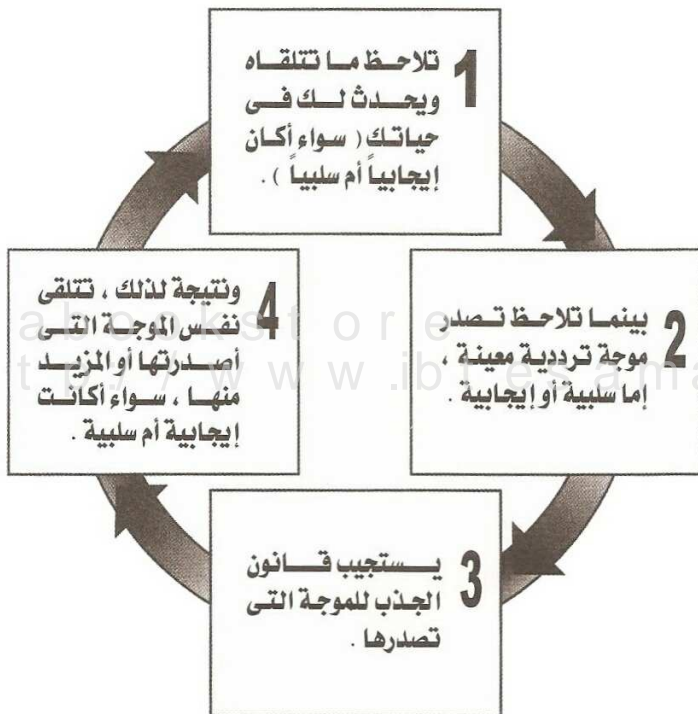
1 تلاحظ ما تتلقاه ويحدث لك فى حياتك ( سواء أكان إيجابياً أم سلبياً ) .

2 بينما تلاحظ تصدر موجة ترددية معينة ، إما سلبية أو إيجابية .

3 يستجيب قانون الجذب للموجة التى تصدرها .

4 ونتيجة لذلك ، تتلقى نفس الموجة التى أصدرتها أو المزيد منها ، سواء أكانت إيجابية أم سلبية .

abookstore
http://www.ibtesama